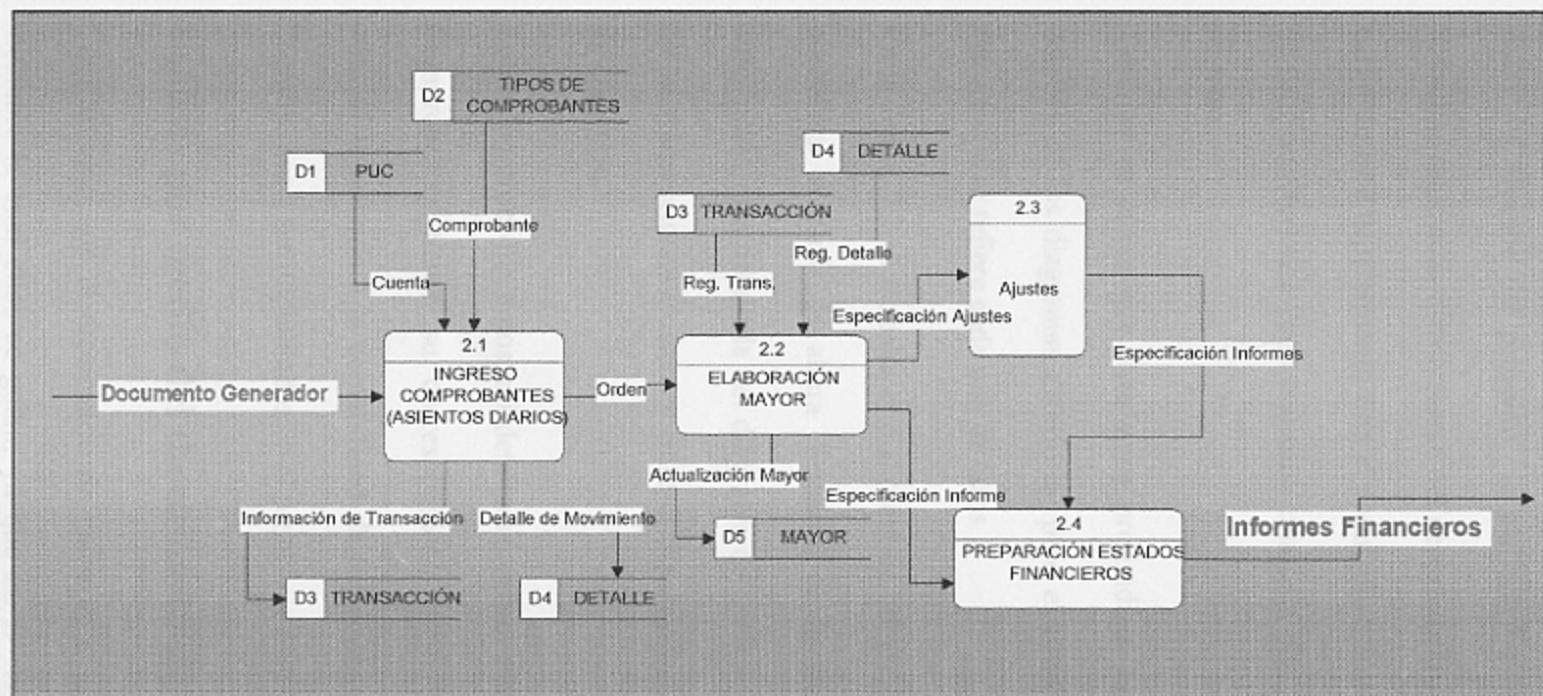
D2 TIPOS DE COMPROBANTES

D1 PUC

D4 DETALLE

D3 TRANSACCIÓN

2.3

Ajustes

Comprobante

Cuenta

Reg. Detalle

Reg. Trans.

Especificación Ajustes

2.1

INGRESO COMPROBANTES (ASIENTOS DIARIOS)

2.2

ELABORACIÓN MAYOR

Especificación Informes

Documento Generador

Orden

Actualización Mayor

Especificación Informe

Información de Transacción

Detalle de Movimiento

D5 MAYOR

2.4

PREPARACIÓN ESTADOS FINANCIEROS

Informes Financieros

D3 TRANSACCIÓN

D4 DETALLE